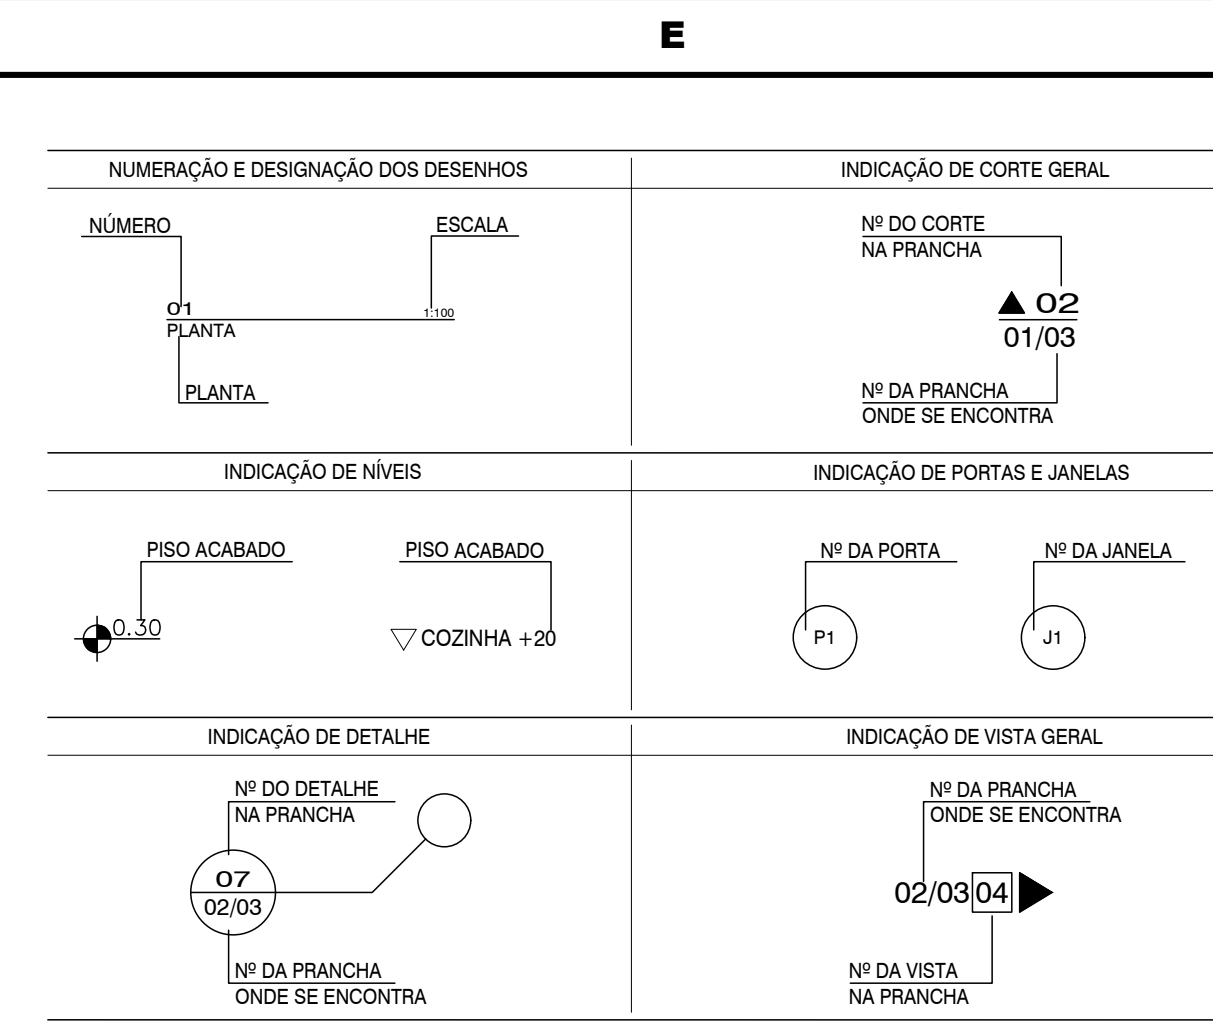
E

NUMERAÇÃO E DESIGNAÇÃO DOS DESENHOS

NÚMERO

ESCALA

01

1:100

PLANTA

PLANTA

INDICAÇÃO DE CORTE GERAL

Nº DO CORTE
NA PRANCHA

▲ 02
01/03

Nº DA PRANCHA
ONDE SE ENCONTRA

INDICAÇÃO DE NÍVEIS

PISO ACABADO

0.30

PISO ACABADO

▽ COZINHA +20

INDICAÇÃO DE PORTAS E JANELAS

Nº DA PORTA

P1

Nº DA JANELA

J1

INDICAÇÃO DE DETALHE

Nº DO DETALHE
NA PRANCHA

07
02/03

Nº DA PRANCHA
ONDE SE ENCONTRA

INDICAÇÃO DE VISTA GERAL

Nº DA PRANCHA
ONDE SE ENCONTRA

02/03 04

Nº DA VISTA
NA PRANCHA